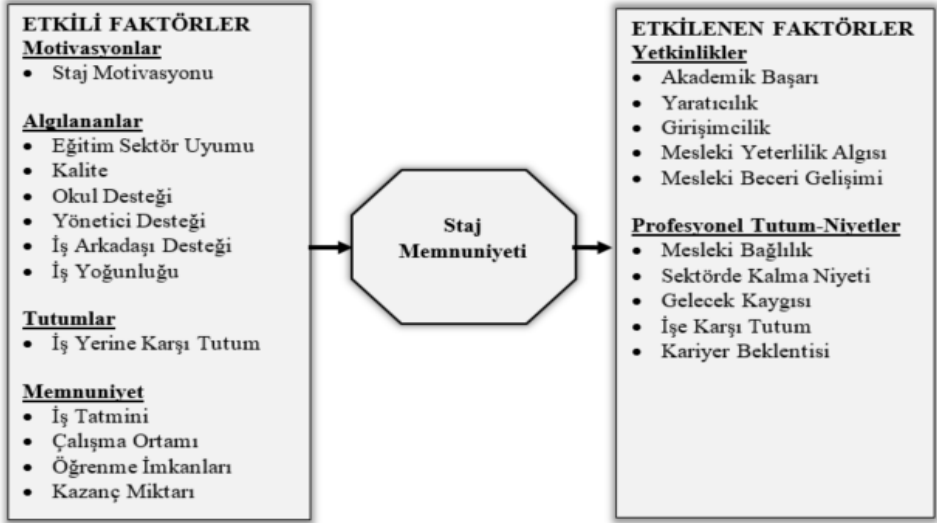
ETKİLİ FAKTÖRLER
Motivasyonlar
• Staj Motivasyonu

Algılananlar
• Eğitim Sektör Uyumu
• Kalite
• Okul Desteği
• Yönetici Desteği
• İş Arkadaşı Desteği
• İş Yoğunluğu

Tutumlar
• İş Yerine Karşı Tutum

Memnuniyet
• İş Tatmini
• Çalışma Ortamı
• Öğrenme İmkanları
• Kazanç Miktarı

Staj Memnuniyeti

ETKİLENEN FAKTÖRLER
Yetkinlikler
• Akademik Başarı
• Yaratıcılık
• Girişimcilik
• Mesleki Yeterlilik Algısı
• Mesleki Beceri Gelişimi

Profesyonel Tutum-Niyetler
• Mesleki Bağlılık
• Sektörde Kalma Niyeti
• Gelecek Kaygısı
• İşe Karşı Tutum
• Kariyer Beklentisi